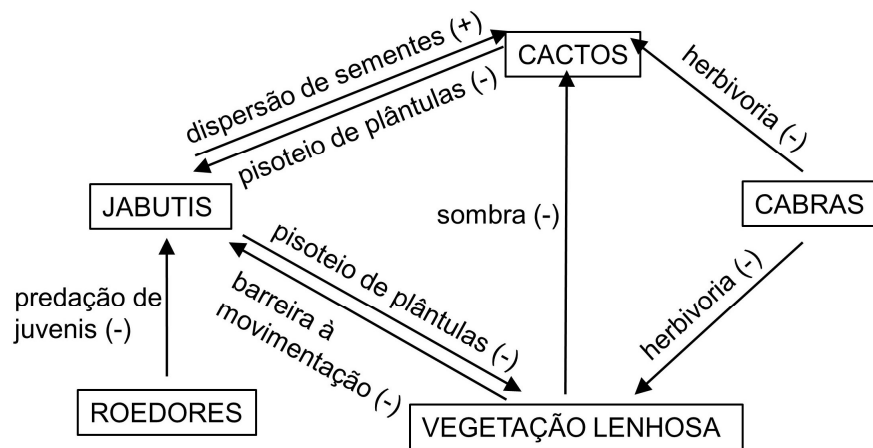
CACTOS

dispersão de sementes (+)

pisoteio de plântulas (-)

herbivoria (-)

JABUTIS

sombra (-)

CABRAS

pisoteio de plântulas (-)

barreira à movimentação (-)

herbivoria (-)

predação de juvenis (-)

ROEDORES

VEGETAÇÃO LENHOSA